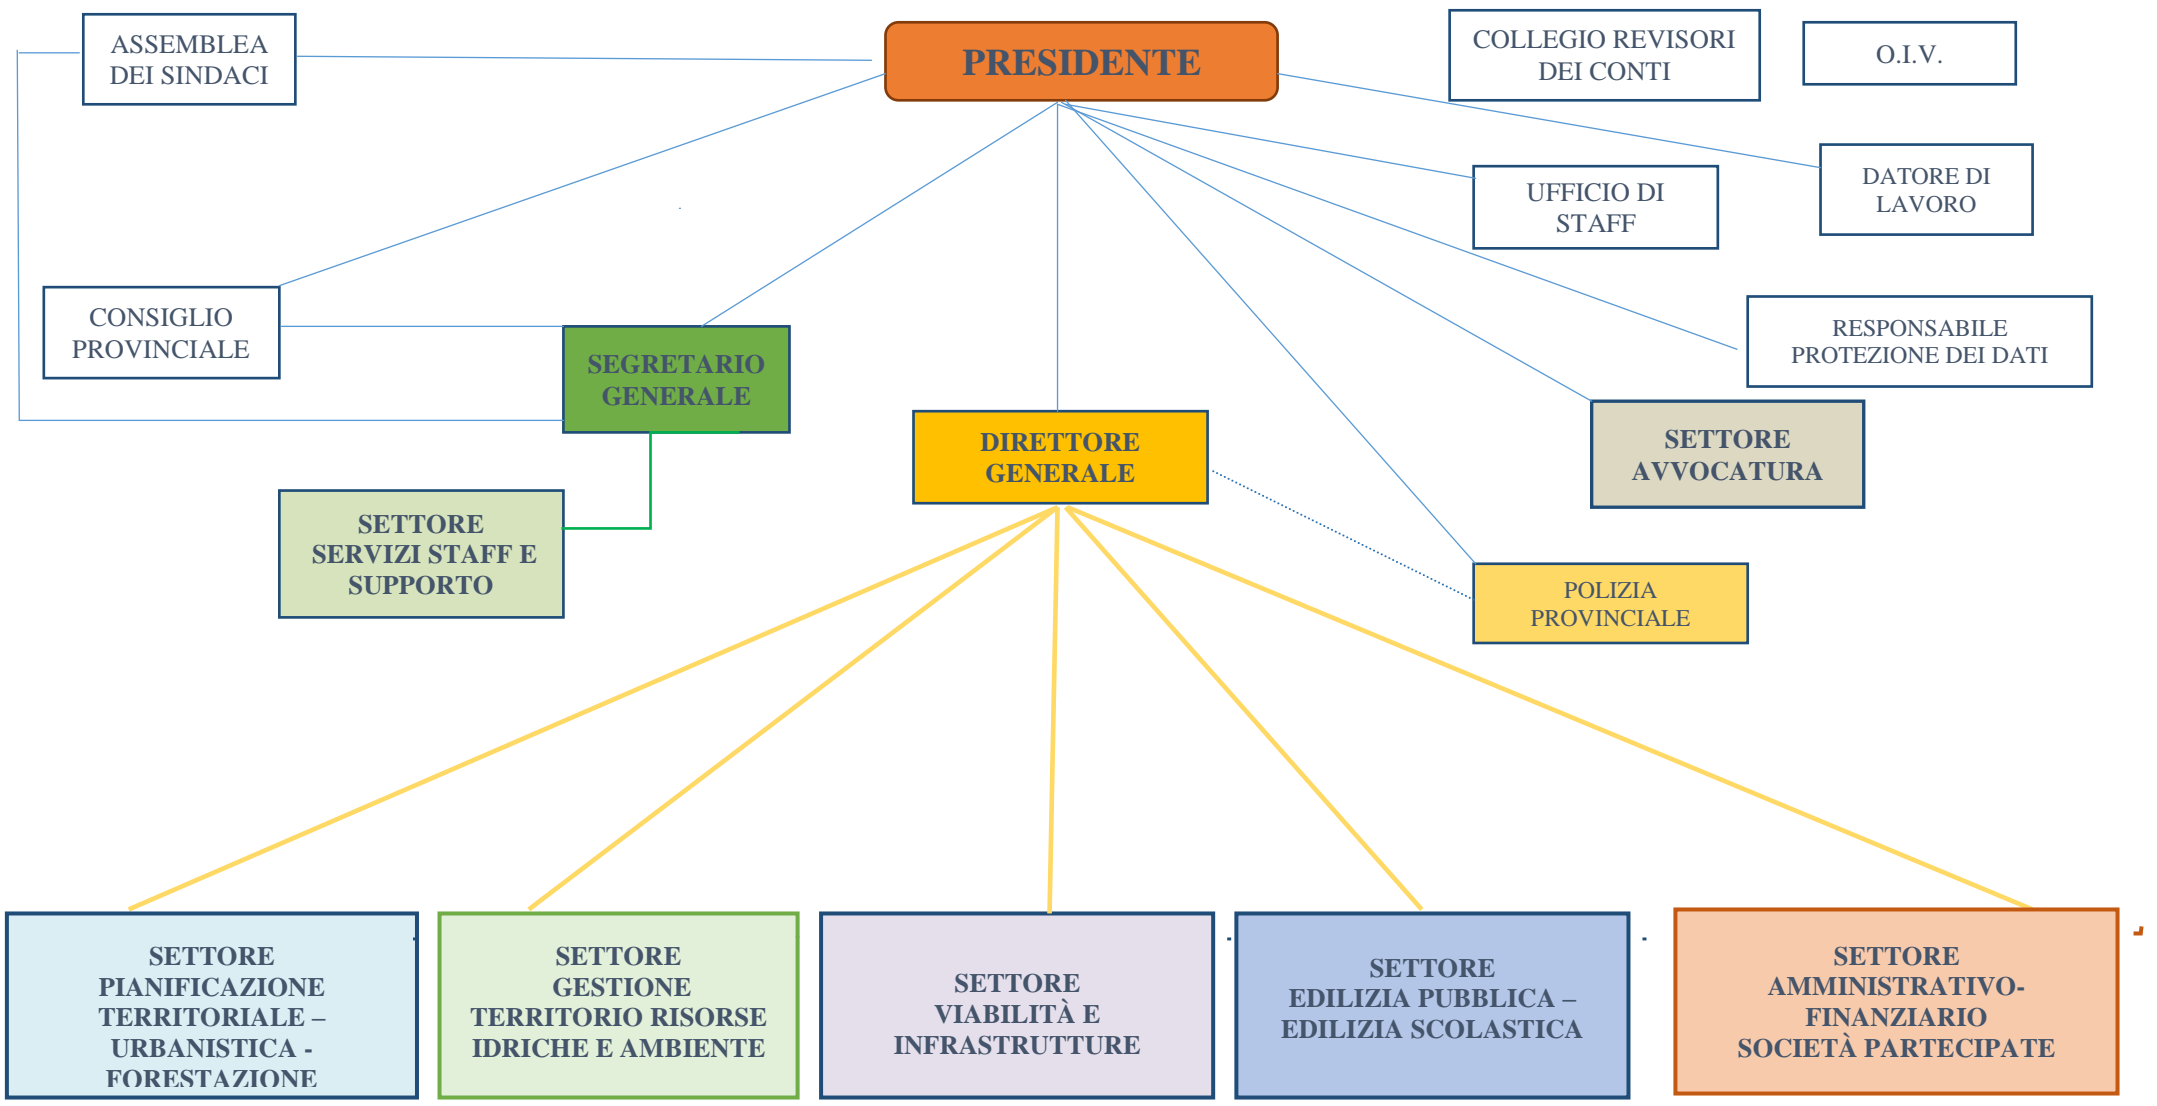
ASSEMBLEA DEI SINDACI

PRESIDENTE

COLLEGIO REVISORI DEI CONTI

O.I.V.

UFFICIO DI STAFF

DATORE DI LAVORO

RESPONSABILE PROTEZIONE DEI DATI

CONSIGLIO PROVINCIALE

SEGRETARIO GENERALE

DIRETTORE GENERALE

SETTORE AVVOCATURA

SETTORE SERVIZI STAFF E SUPPORTO

POLIZIA PROVINCIALE

SETTORE PIANIFICAZIONE TERRITORIALE – URBANISTICA - FORESTAZIONE

SETTORE GESTIONE TERRITORIO RISORSE IDRICHE E AMBIENTE

SETTORE VIABILITÀ E INFRASTRUTTURE

SETTORE EDILIZIA PUBBLICA – EDILIZIA SCOLASTICA

SETTORE AMMINISTRATIVO-FINANZIARIO SOCIETÀ PARTECIPATE